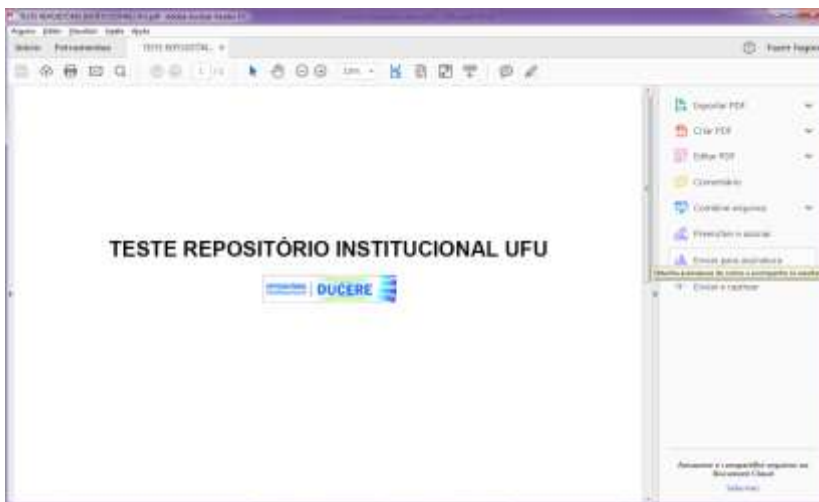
Arquivo Editar Visualizar Janela Ajuda

Início Ferramentas TESTE REPOSITÓRIOI... ×

Fazer logon

Exportar PDF

Criar PDF

Editar PDF

Comentário

Combinar arquivos

Preencher e assinar

Enviar para assinatura

Enviar e rastrear

TESTE REPOSITÓRIO INSTITUCIONAL UFU

DUCERE

Armazene e compartilhe arquivos no Document Cloud

Saiba mais